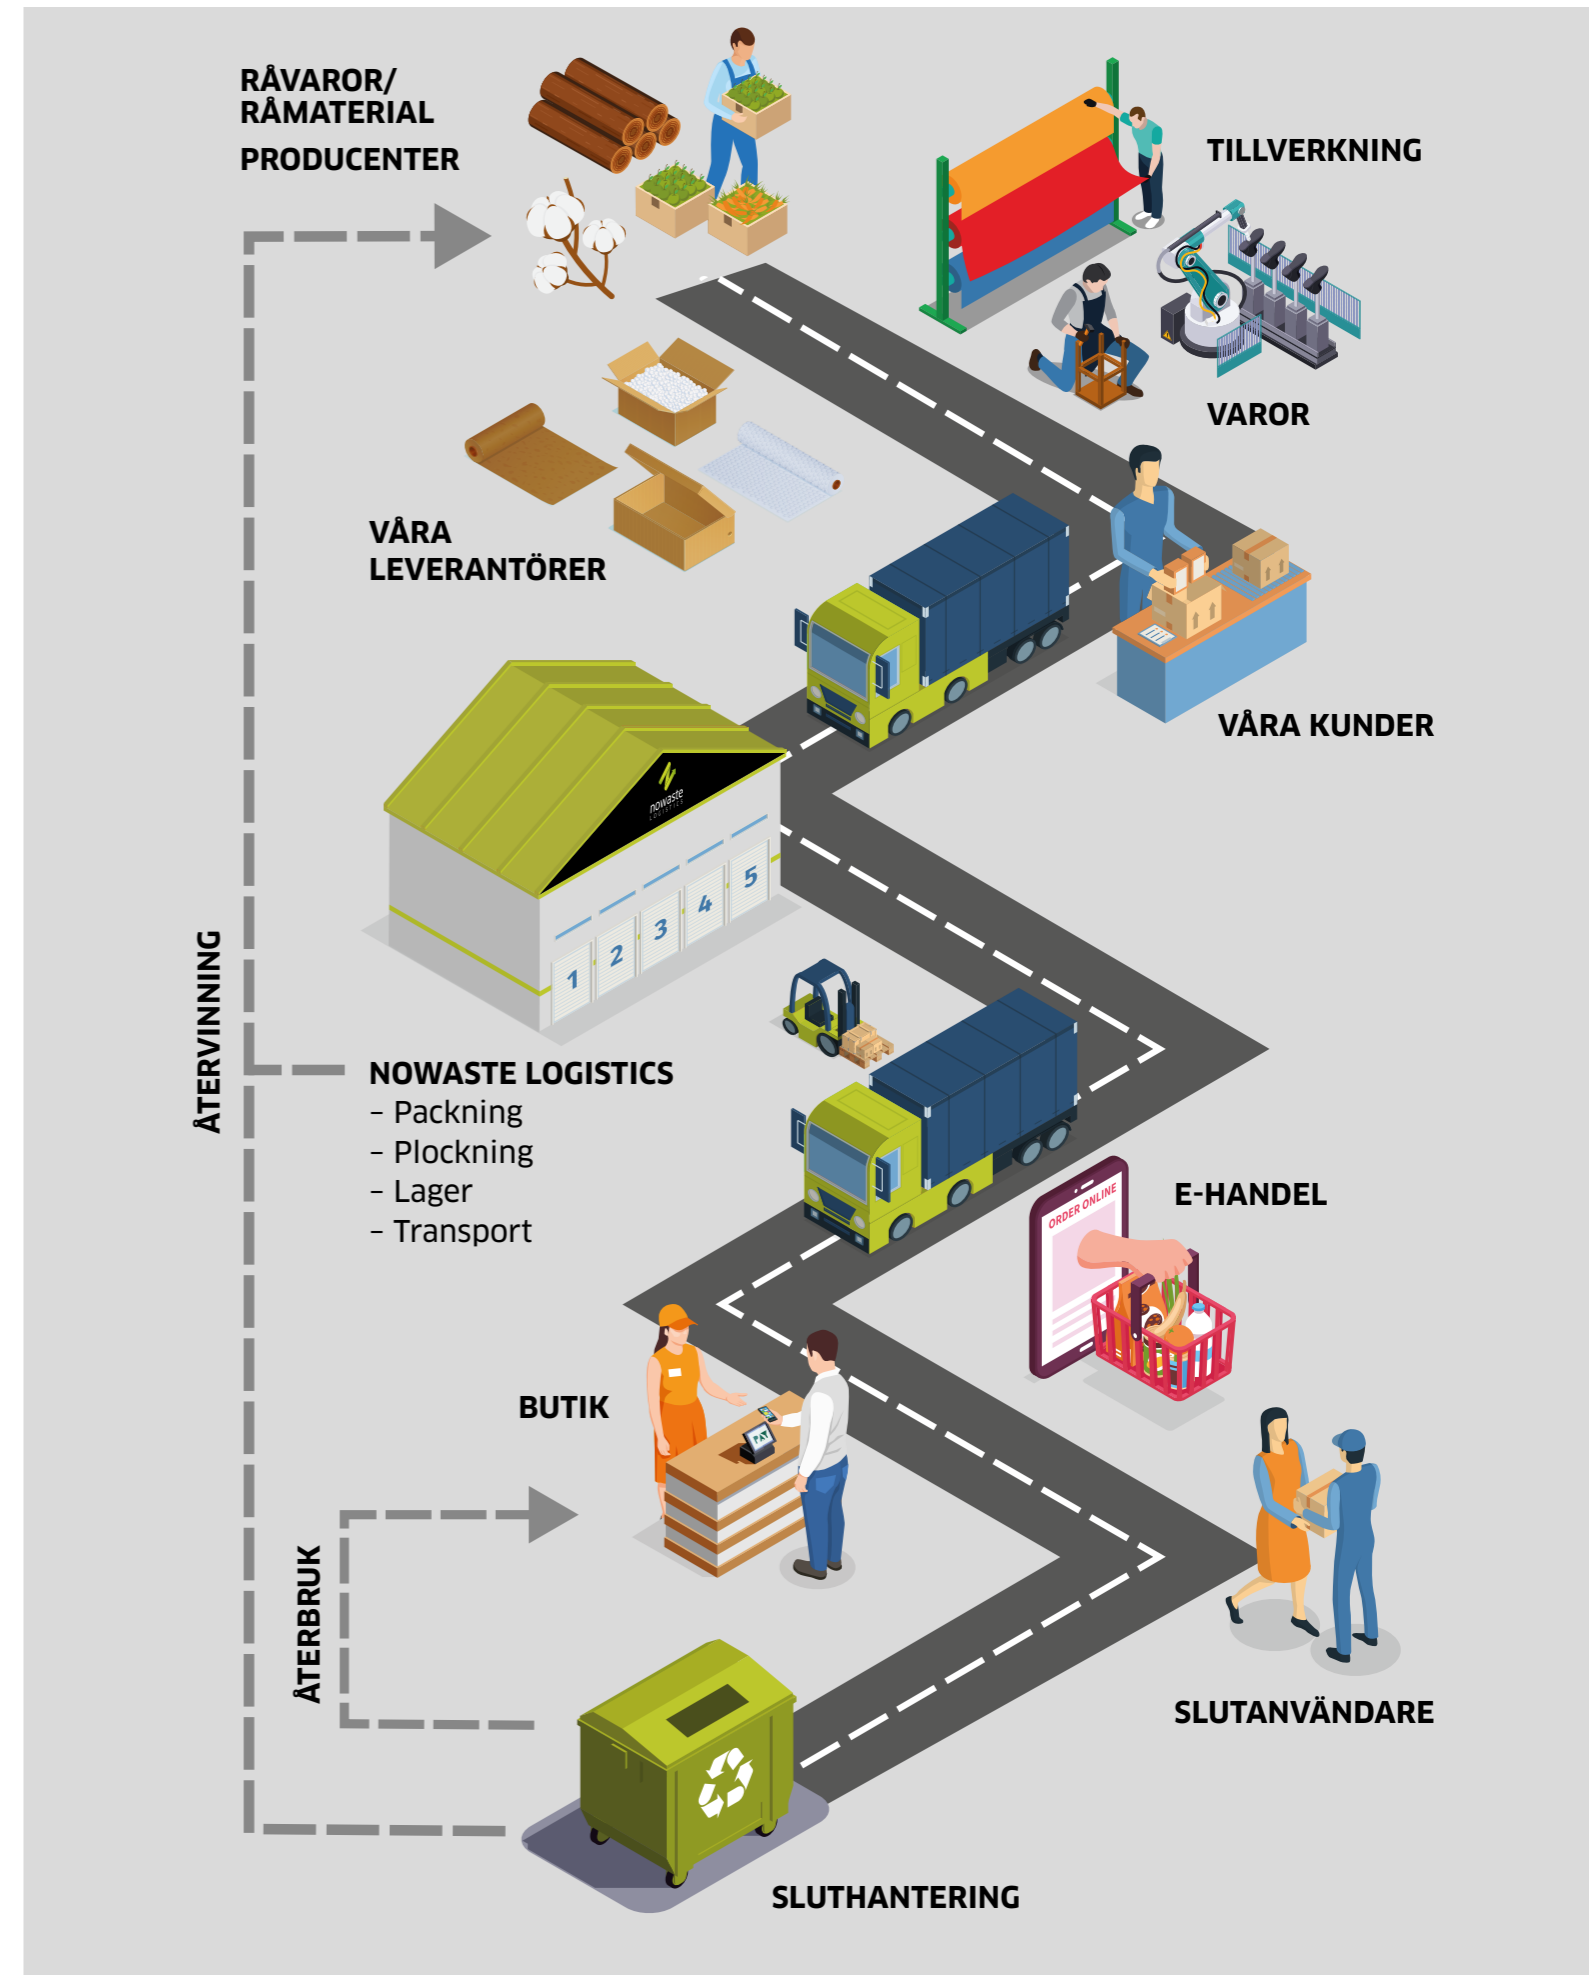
RÅVAROR/
RÅMATERIAL

PRODUCENTER

TILLVERKNING

VAROR

VÅRA
LEVERANTÖRER

VÅRA KUNDER

nowaste
LOGISTICS

1 2 3 4 5

ÅTERVINNING

NOWASTE LOGISTICS
– Packning
– Plockning
– Lager
– Transport

ORDER ONLINE

E-HANDEL

BUTIK

ÅTERBRUK

SLUTANVÄNDARE

SLUTHANTERING